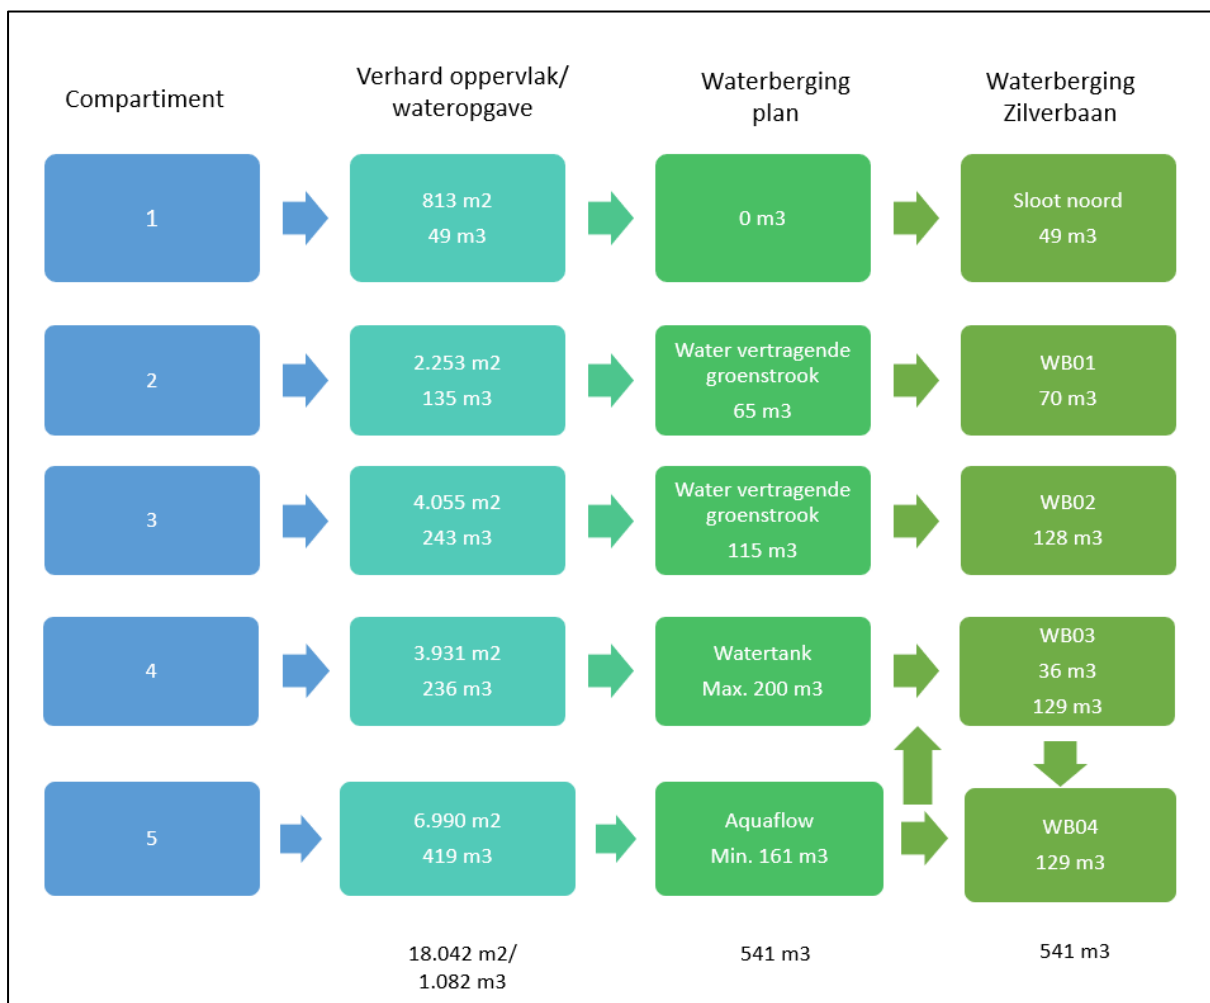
| Compartiment | Verhard oppervlak/ wateropgave | Waterberging plan | Waterberging Zilverbaan |
|---|---|---|---|
| 1 | 813 m2 49 m3 | 0 m3 | Sloot noord 49 m3 |
| 2 | 2.253 m2 135 m3 | Water vertragende groenstrook 65 m3 | WB01 70 m3 |
| 3 | 4.055 m2 243 m3 | Water vertragende groenstrook 115 m3 | WB02 128 m3 |
| 4 | 3.931 m2 236 m3 | Watertank Max. 200 m3 | WB03 36 m3 129 m3 |
| 5 | 6.990 m2 419 m3 | Aquaflow Min. 161 m3 | WB04 129 m3 |
|  | 18.042 m2/ 1.082 m3 | 541 m3 | 541 m3 |